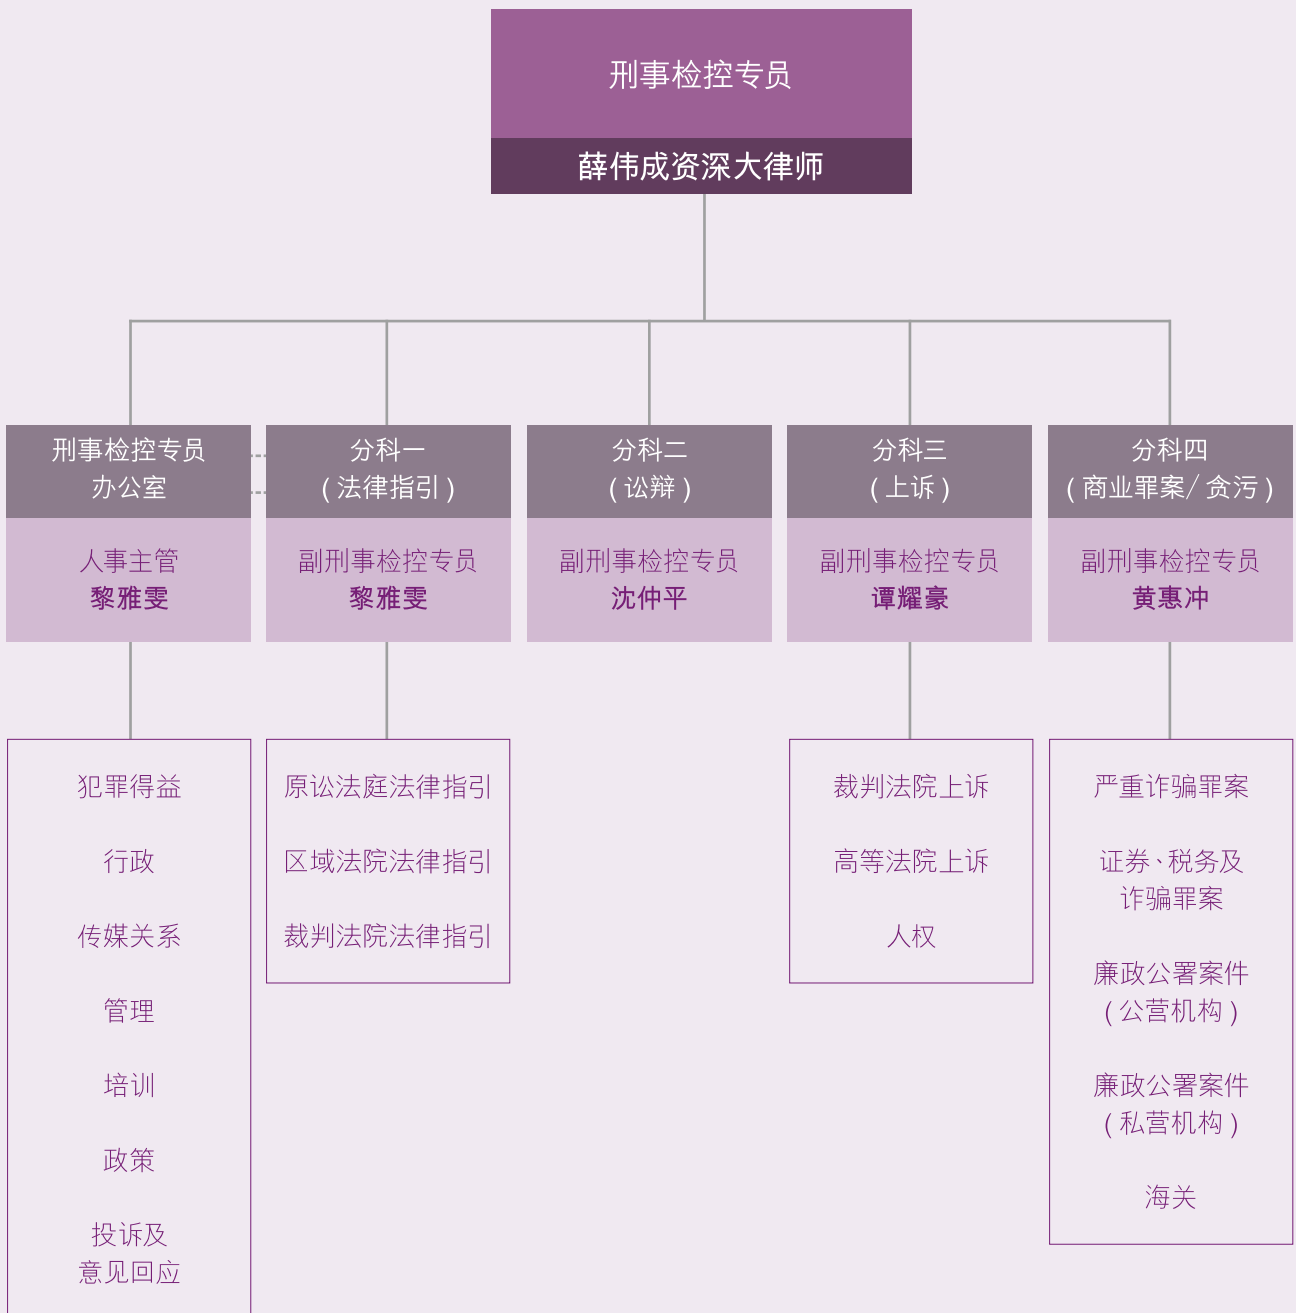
刑事检控专员

薛伟成资深大律师

刑事检控专员办公室

人事主管
黎雅雯

犯罪得益

行政

传媒关系

管理

培训

政策

投诉及意见回应

分科一
（法律指引）

副刑事检控专员
黎雅雯

原讼法庭法律指引

区域法院法律指引

裁判法院法律指引

分科二
（讼辩）

副刑事检控专员
沈仲平

分科三
（上诉）

副刑事检控专员
谭耀豪

裁判法院上诉

高等法院上诉

人权

分科四
（商业罪案/贪污）

副刑事检控专员
黄惠冲

严重诈骗罪案

证券、税务及诈骗罪案

廉政公署案件
（公营机构）

廉政公署案件
（私营机构）

海关